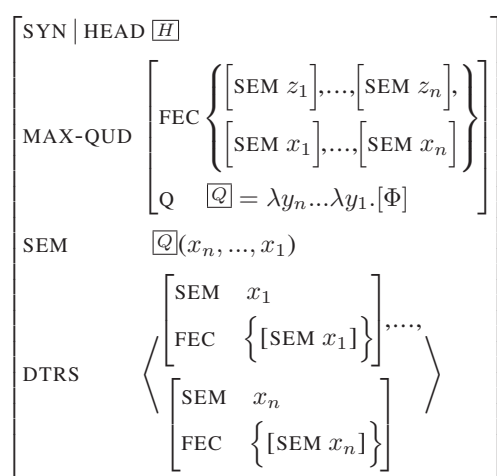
SYN | HEAD $\boxed{H}$

MAX-QUD FEC $\left\{ \begin{matrix} [\text{SEM } z_1], ..., [\text{SEM } z_n], \\ [\text{SEM } x_1], ..., [\text{SEM } x_n] \end{matrix} \right\}$

Q $\boxed{Q} = \lambda y_n ... \lambda y_1.[\Phi]$

SEM $\boxed{Q}(x_n, ..., x_1)$

DTRS $\left\langle \begin{bmatrix} \text{SEM} & x_1 \\ \text{FEC} & \{[\text{SEM } x_1]\} \end{bmatrix}, ..., \begin{bmatrix} \text{SEM} & x_n \\ \text{FEC} & \{[\text{SEM } x_n]\} \end{bmatrix} \right\rangle$